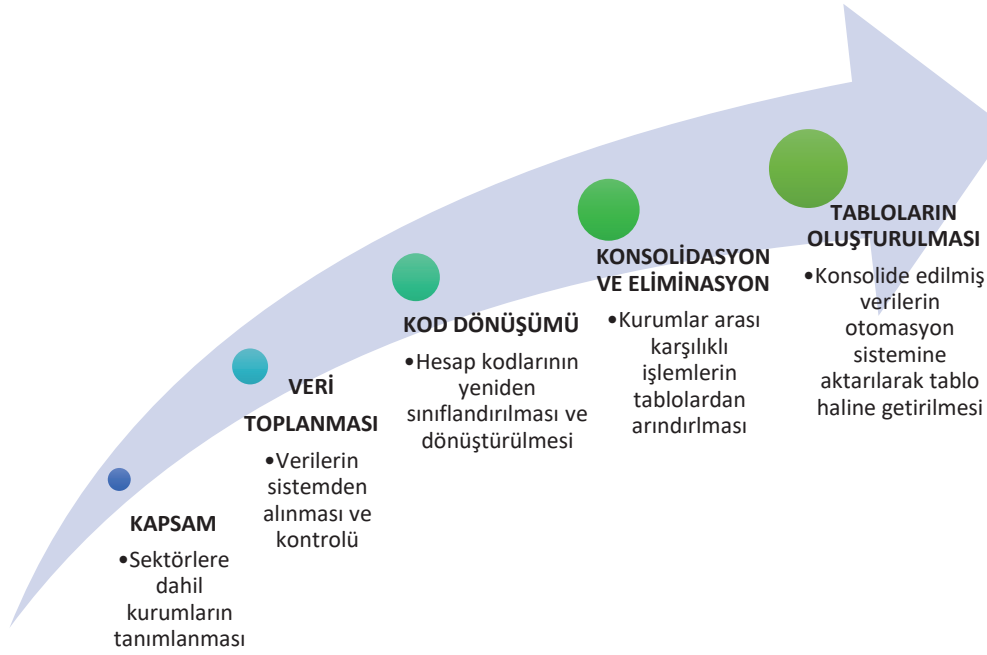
KAPSAM
•Sektörlere dahil kurumların tanımlanması

VERİ TOPLANMASI
•Verilerin sistemden alınması ve kontrolü

KOD DÖNÜŞÜMÜ
•Hesap kodlarının yeniden sınıflandırılması ve dönüştürülmesi

KONSOLİDASYON VE ELİMİNASYON
•Kurumlar arası karşılıklı işlemlerin tablolardan arındırlması

TABLOLARIN OLUŞTURULMASI
•Konsolide edilmiş verilerin otomasyon sistemine aktarılarak tablo haline getirilmesi